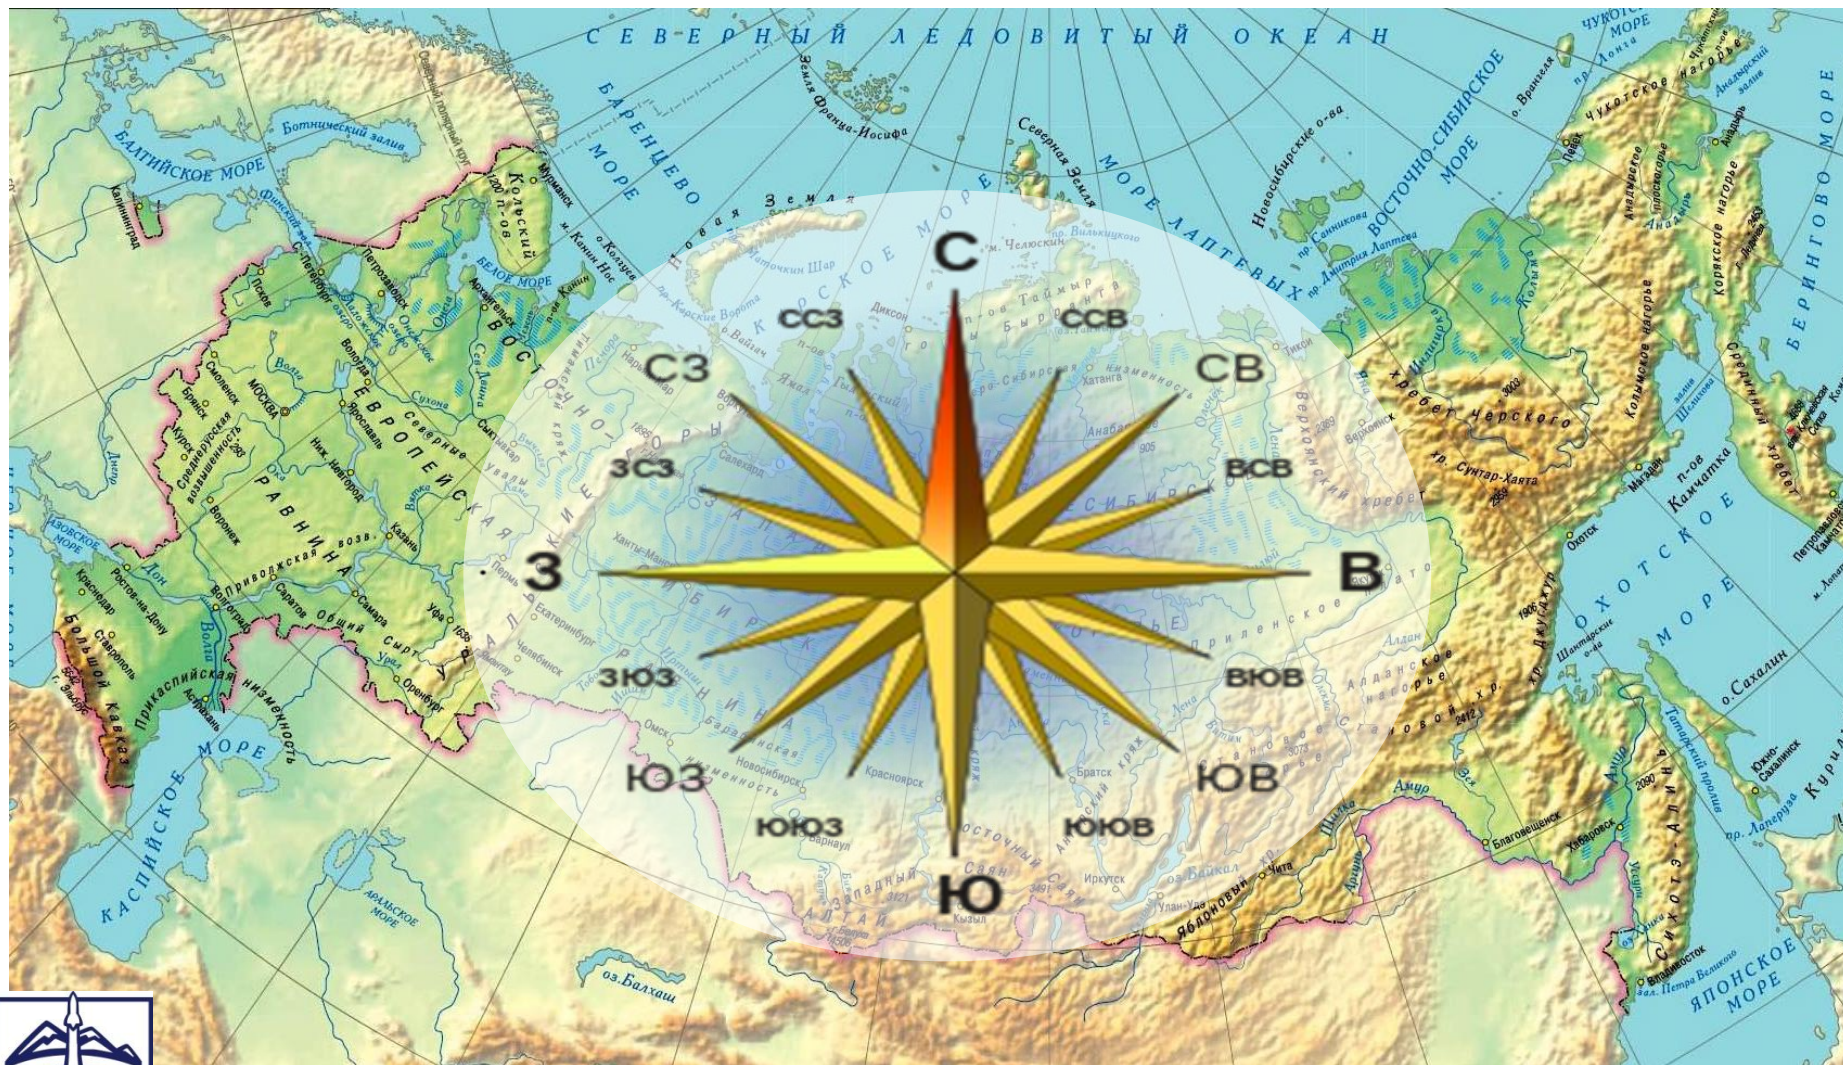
С
ССЗ
ССВ
СЗ
СВ
ЗСЗ
ВСВ
З
В
ЗЮЗ
ВЮВ
ЮЗ
ЮВ
ЮЮЗ
ЮЮВ
Ю

СЕВЕРНЫЙ ЛЕДОВИТЫЙ ОКЕАН
БАРЕНЦЕВО МОРЕ
КАРСКОЕ МОРЕ
МОРЕ ЛАПТЕВЫХ
ВОСТОЧНО-СИБИРСКОЕ МОРЕ
ЧУКОТСКОЕ МОРЕ
БЕРИНГОВО МОРЕ
ОХОТСКОЕ МОРЕ
ЯПОНСКОЕ МОРЕ
БАЛТИЙСКОЕ МОРЕ
Ботнический залив
БЕЛОЕ МОРЕ
АЗОВСКОЕ МОРЕ
КАСПИЙСКОЕ МОРЕ
АРАЛЬСКОЕ МОРЕ
оз.Балхаш
Земля Франца-Иосифа
Новая Земля
Северная Земля
Новосибирские о-ва
о. Врангеля
Кольский п-ов
ЕВРОПЕЙСКАЯ РАВНИНА
Прикаспийская низменность
Большой Кавказ
Чукотское нагорье
Корякское нагорье
п-ов Камчатка
хребет Черского
хр. Сунтар-Хаята
Верхоянский хребет
хр. Джугджур
Яблоновый хр.
о.Сахалин
Сихотэ-Алинь
Татарский пролив
Амур
оз. Байкал
Западный Саян
Восточный Саян
Алтай
Москва
С.-Петербург
Мурманск
Архангельск
Калининград
Ростов-на-Дону
Краснодар
Ставрополь
Волгоград
Саратов
Самара
Казань
Уфа
Оренбург
Астрахань
Пермь
Екатеринбург
Челябинск
Омск
Новосибирск
Красноярск
Барнаул
Кызыл
Иркутск
Улан-Удэ
Чита
Братск
Благовещенск
Хабаровск
Владивосток
Магадан
Охотск
Южно-Сахалинск
Петропавловск-Камчатский
Анадырь
Диксон
Хатанга
Тикси
Салехард
Ханты-Мансийск